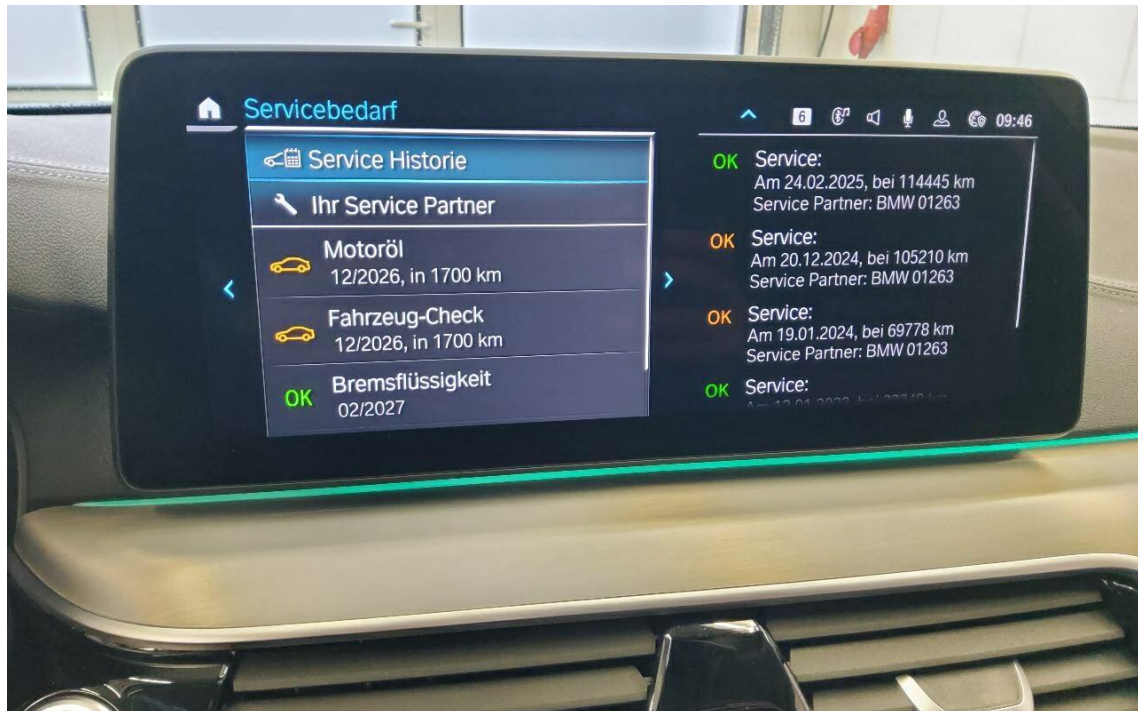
Servicebedarf

6 09:46

Service Historie

Ihr Service Partner

Motoröl
12/2026, in 1700 km

Fahrzeug-Check
12/2026, in 1700 km

OK Bremsflüssigkeit
02/2027

OK Service:
Am 24.02.2025, bei 114445 km
Service Partner: BMW 01263

OK Service:
Am 20.12.2024, bei 105210 km
Service Partner: BMW 01263

OK Service:
Am 19.01.2024, bei 69778 km
Service Partner: BMW 01263

OK Service:
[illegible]